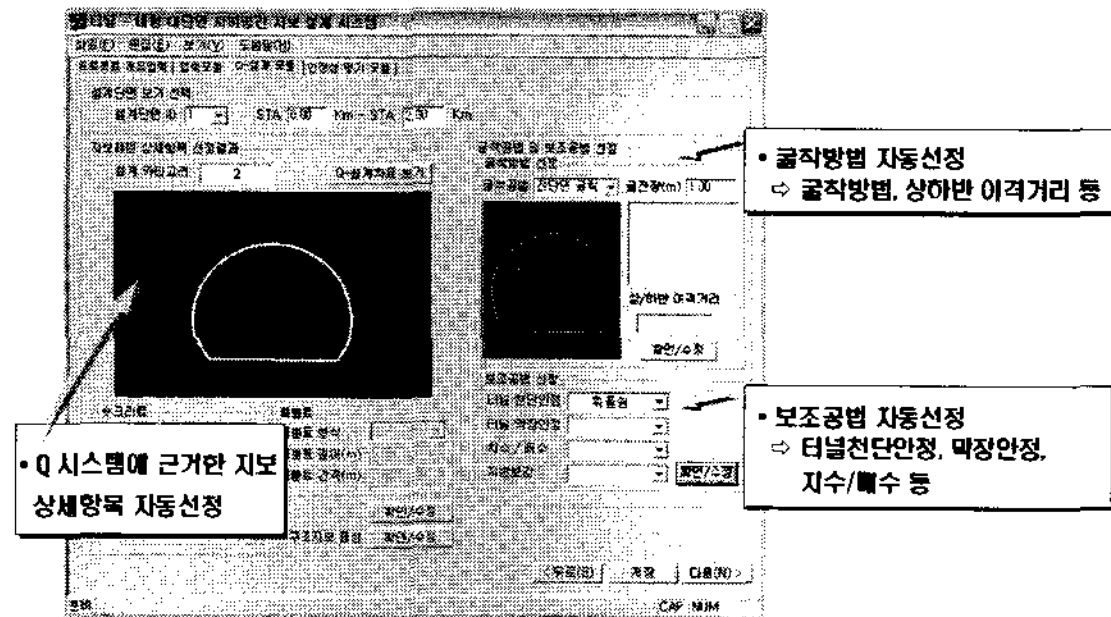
• 굴착방법 자동선정
⇨ 굴착방법, 상하반 이격거리 등

• 보조공법 자동선정
⇨ 터널천단안정, 막장안정, 지수/배수 등

• Q 시스템에 근거한 지보 상세항목 자동선정

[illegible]

STA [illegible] Km ~ STA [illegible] Km

2

Q-설계차트 보기

1.00

상/하반 이격거리

확인/수정

확인/수정

확인/수정

확인/수정

< 뒤로(B) 저장 다음(N) >

CAP NUM